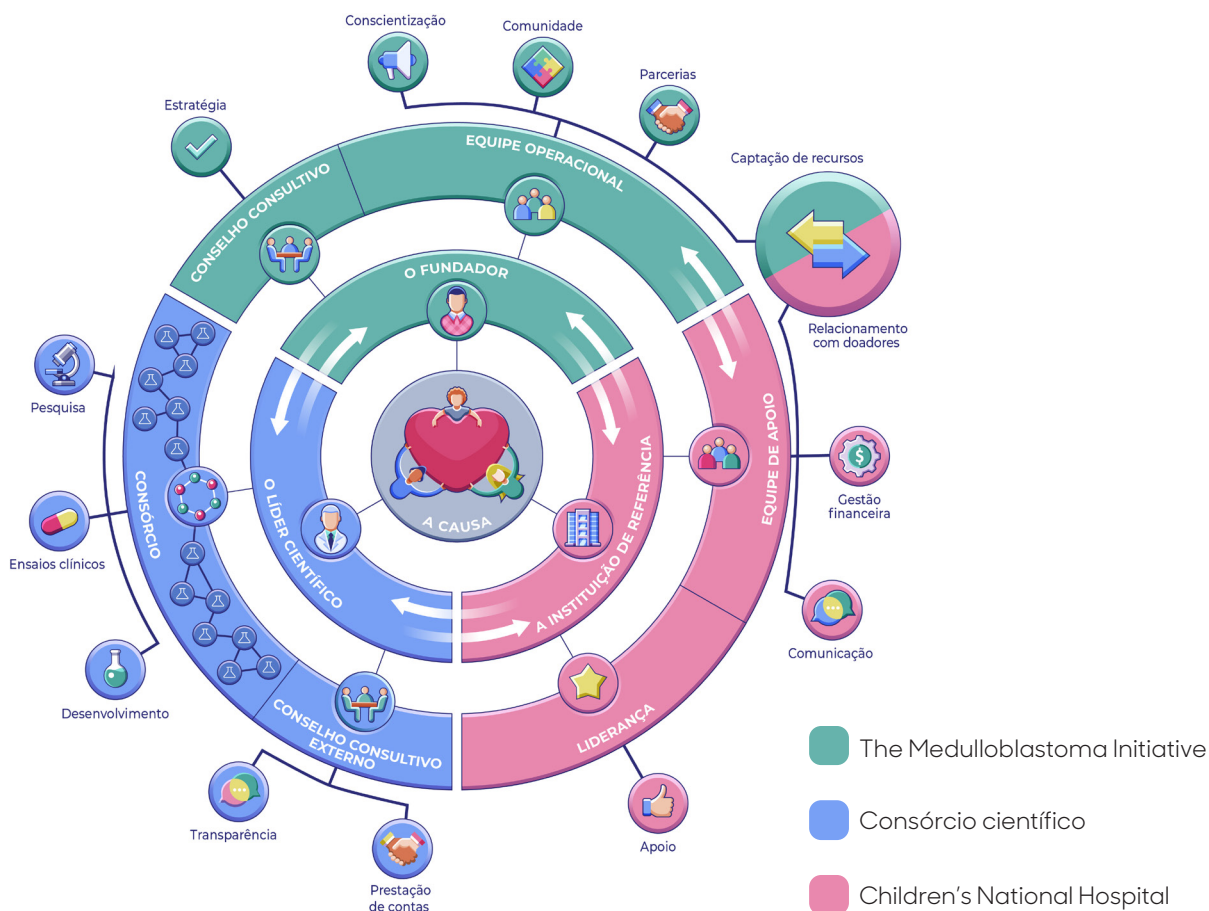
Conscientização

Comunidade

Parcerias

Estratégia

Captação de recursos

EQUIPE OPERACIONAL

CONSELHO CONSULTIVO

O FUNDADOR

Relacionamento com doadores

Pesquisa

EQUIPE DE APOIO

A INSTITUIÇÃO DE REFERÊNCIA

O LÍDER CIENTÍFICO

A CAUSA

CONSÓRCIO

Gestão financeira

Ensaios clínicos

Comunicação

Desenvolvimento

LIDERANÇA

CONSELHO CONSULTIVO EXTERNO

The Medulloblastoma Initiative

Transparência

Consórcio científico

Apoio

Prestação de contas

Children's National Hospital